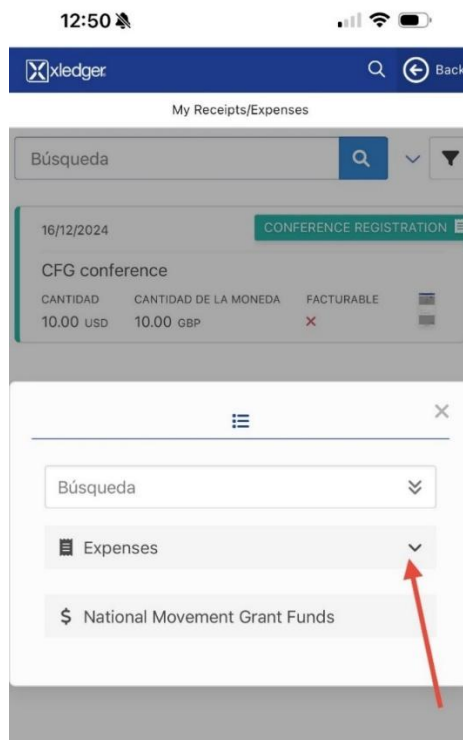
12:50

xledger

Back

My Receipts/Expenses

Búsqueda

16/12/2024

CONFERENCE REGISTRATION

CFG conference

CANTIDAD
10.00 USD

CANTIDAD DE LA MONEDA
10.00 GBP

FACTURABLE
×

Búsqueda

Expenses

$ National Movement Grant Funds